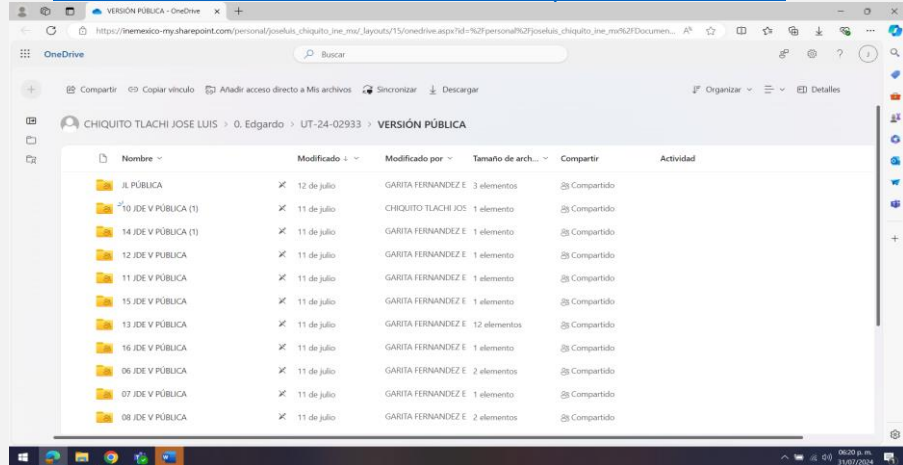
VERSIÓN PÚBLICA - OneDrive

https://inemexico-my.sharepoint.com/personal/joseluis_chiquito_ine_mx/_layouts/15/onedrive.aspx?id=%2Fpersonal%2Fjoseluis_chiquito_ine_mx%2FDocumen...

OneDrive

Buscar

Compartir Copiar vínculo Añadir acceso directo a Mis archivos Sincronizar Descargar

Organizar Detalles

CHIQUITO TLACHI JOSE LUIS > 0. Edgardo > UT-24-02933 > VERSIÓN PÚBLICA

| Nombre | Modificado | Modificado por | Tamaño de arch... | Compartir | Actividad |
|---|---|---|---|---|---|
| JL PÚBLICA | 12 de julio | GARITA FERNANDEZ E | 3 elementos | Compartido | |
| 10 JDE V PÚBLICA (1) | 11 de julio | CHIQUITO TLACHI JOS | 1 elemento | Compartido | |
| 14 JDE V PÚBLICA (1) | 11 de julio | GARITA FERNANDEZ E | 1 elemento | Compartido | |
| 12 JDE V PUBLICA | 11 de julio | GARITA FERNANDEZ E | 1 elemento | Compartido | |
| 11 JDE V PÚBLICA | 11 de julio | GARITA FERNANDEZ E | 1 elemento | Compartido | |
| 15 JDE V PÚBLICA | 11 de julio | GARITA FERNANDEZ E | 1 elemento | Compartido | |
| 13 JDE V PUBLICA | 11 de julio | GARITA FERNANDEZ E | 12 elementos | Compartido | |
| 16 JDE V PUBLICA | 11 de julio | GARITA FERNANDEZ E | 1 elemento | Compartido | |
| 06 JDE V PÚBLICA | 11 de julio | GARITA FERNANDEZ E | 2 elementos | Compartido | |
| 07 JDE V PÚBLICA | 11 de julio | GARITA FERNANDEZ E | 1 elemento | Compartido | |
| 08 JDE V PÚBLICA | 11 de julio | GARITA FERNANDEZ E | 2 elementos | Compartido | |

06:20 p. m.
31/07/2024